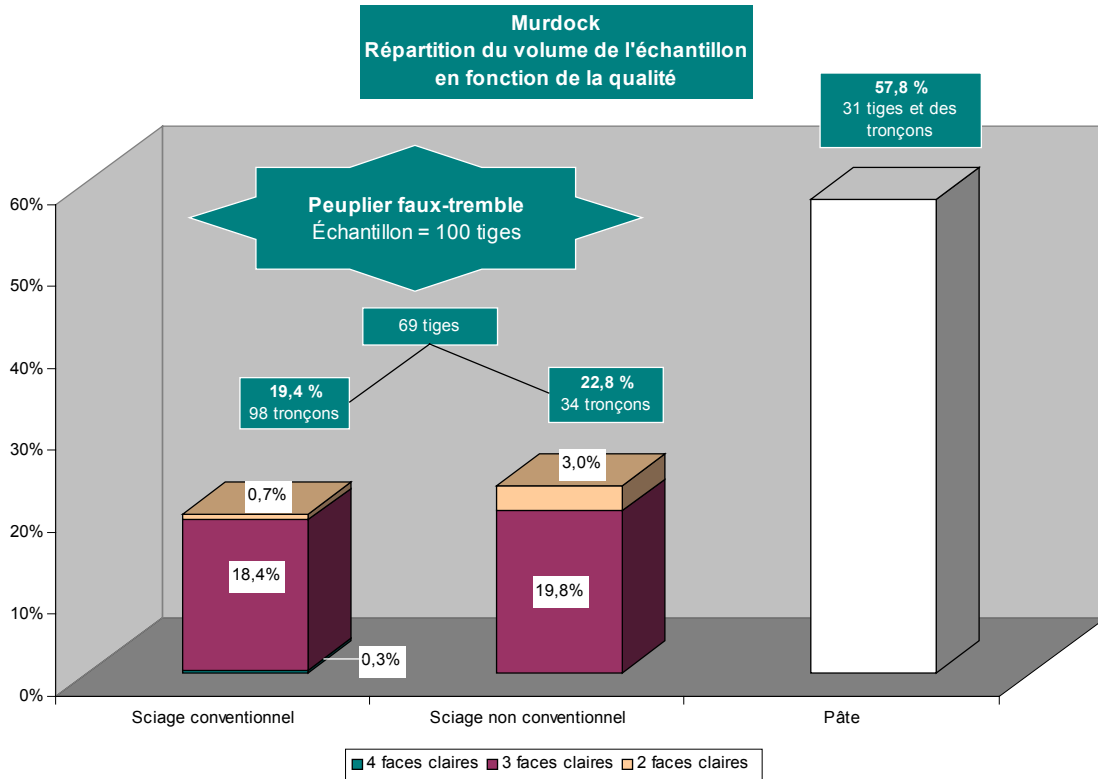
Murdock
Répartition du volume de l'échantillon en fonction de la qualité

57,8 %
31 tiges et des tronçons

Peuplier faux-tremble
Échantillon = 100 tiges

69 tiges

19,4 %
98 tronçons

22,8 %
34 tronçons

60%
50%
40%
30%
20%
10%
0%

0,7%
18,4%
0,3%
3,0%
19,8%

Sciage conventionnel
Sciage non conventionnel
Pâte

4 faces claires
3 faces claires
2 faces claires